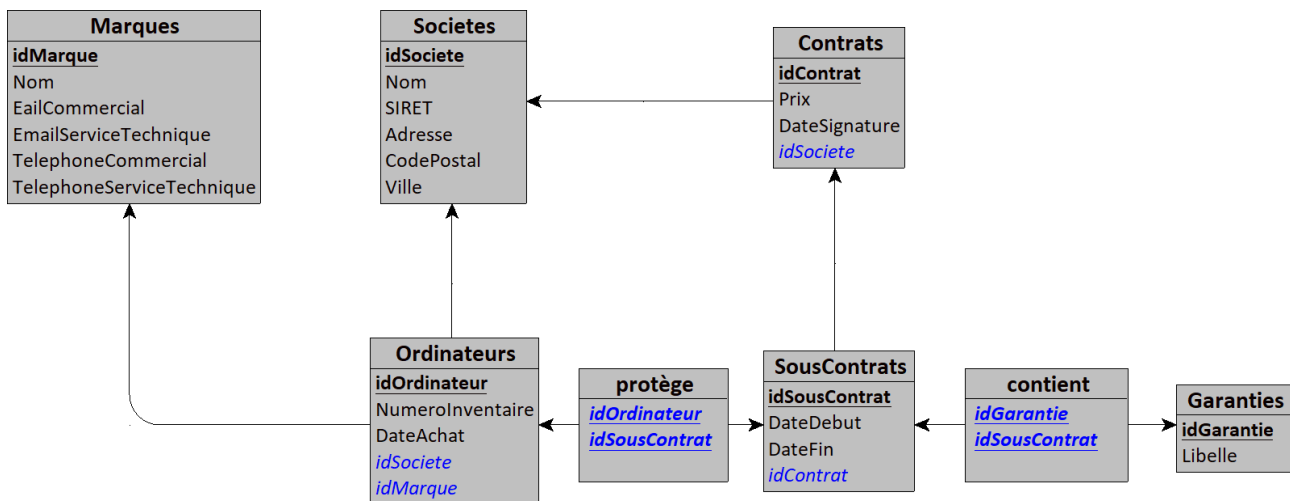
Marques
idMarque
Nom
EailCommercial
EmailServiceTechnique
TelephoneCommercial
TelephoneServiceTechnique

Societes
idSociete
Nom
SIRET
Adresse
CodePostal
Ville

Contrats
idContrat
Prix
DateSignature
idSociete

Ordinateurs
idOrdinateur
NumeroInventaire
DateAchat
idSociete
idMarque

protège
idOrdinateur
idSousContrat

SousContrats
idSousContrat
DateDebut
DateFin
idContrat

contient
idGarantie
idSousContrat

Garanties
idGarantie
Libelle